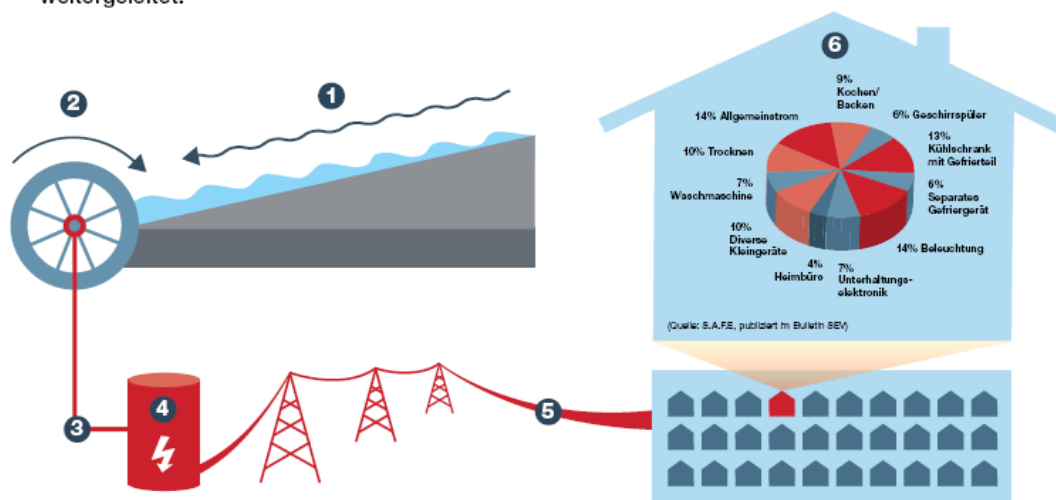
weitergeleitet.

2

1

6

9% Kochen/ Backen

14% Allgemeinstrom

6% Geschirrspüler

13% Kühlschrank mit Gefrierteil

10% Trocknen

7% Waschmaschine

6% Separates Gefriergerät

10% Diverse Kleingeräte

14% Beleuchtung

4% Heimbüro

7% Unterhaltungselektronik

(Quelle: S.A.F.E, publiziert im Bulletin SEV)

3

4

5